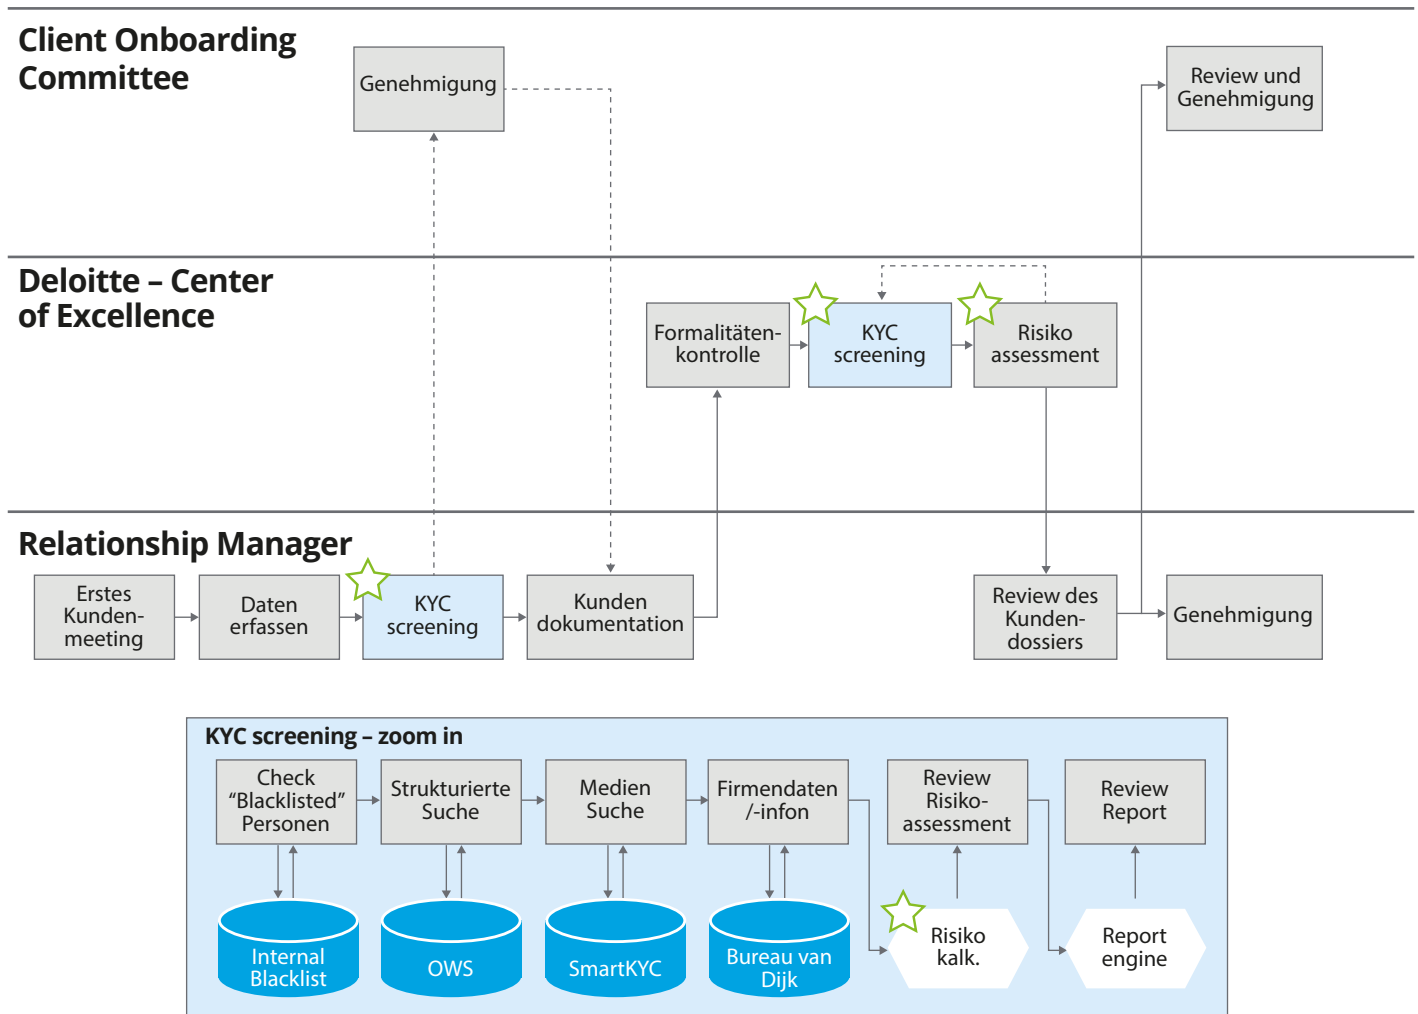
Client Onboarding Committee

Genehmigung

Review und Genehmigung

Deloitte – Center of Excellence

Formalitäten-kontrolle

KYC screening

Risiko assessment

Relationship Manager

Erstes Kunden-meeting

Daten erfassen

KYC screening

Kunden dokumentation

Review des Kunden-dossiers

Genehmigung

KYC screening – zoom in

Check “Blacklisted” Personen

Strukturierte Suche

Medien Suche

Firmendaten /-infon

Review Risiko-assessment

Review Report

Internal Blacklist

OWS

SmartKYC

Bureau van Dijk

Risiko kalk.

Report engine